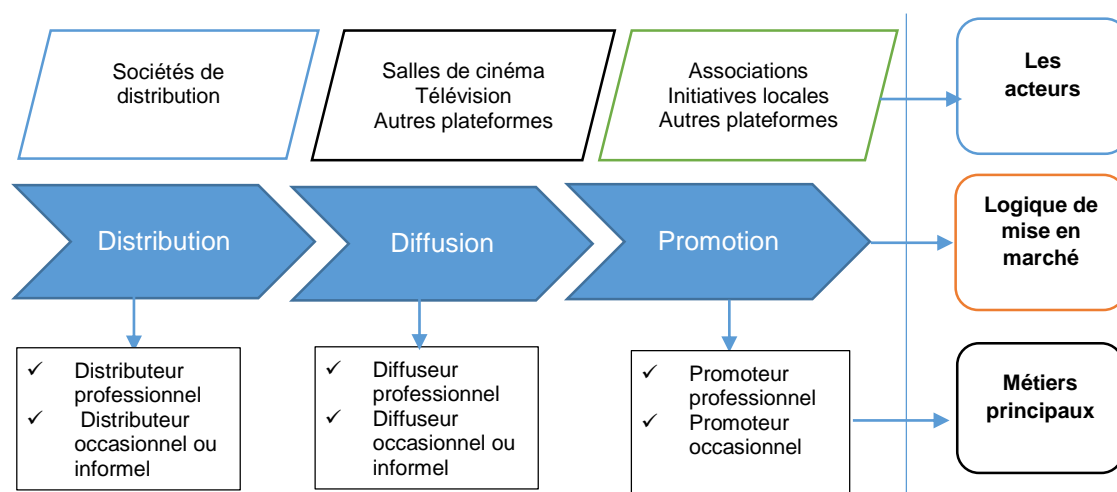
Sociétés de distribution

Salles de cinéma
Télévision
Autres plateformes

Associations
Initiatives locales
Autres plateformes

Les acteurs

Distribution

Diffusion

Promotion

Logique de mise en marché

✓ Distributeur professionnel
✓ Distributeur occasionnel ou informel

✓ Diffuseur professionnel
✓ Diffuseur occasionnel ou informel

✓ Promoteur professionnel
✓ Promoteur occasionnel

Métiers principaux